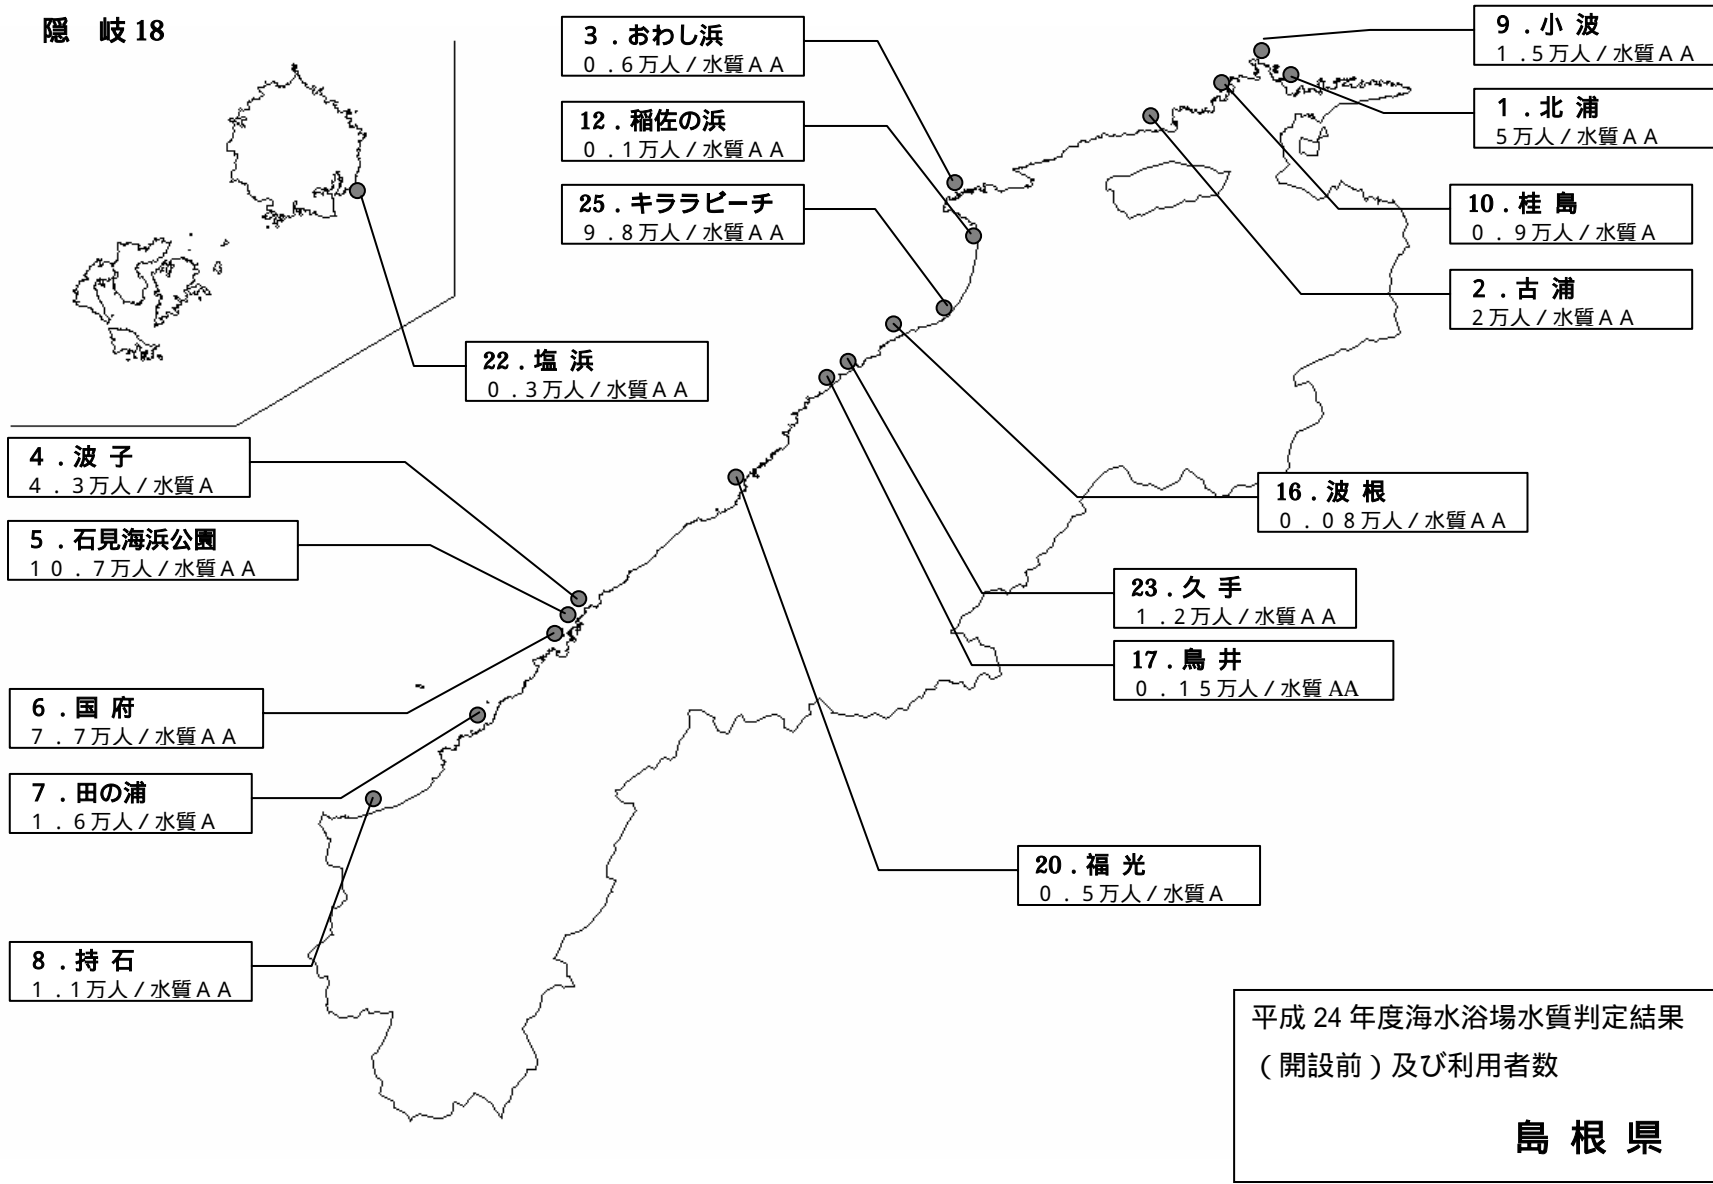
隠　岐 18

3．おわし浜
０．６万人／水質ＡＡ

12．稲佐の浜
０．１万人／水質ＡＡ

25．キララビーチ
９．８万人／水質ＡＡ

9．小 波
１．５万人／水質ＡＡ

1．北 浦
5万人／水質ＡＡ

10．桂 島
０．９万人／水質Ａ

2．古 浦
2万人／水質ＡＡ

22．塩 浜
０．３万人／水質ＡＡ

4．波 子
４．３万人／水質Ａ

5．石見海浜公園
１０．７万人／水質ＡＡ

16．波 根
０．０８万人／水質ＡＡ

23．久 手
１．２万人／水質ＡＡ

17．鳥 井
０．１５万人／水質AA

6．国 府
７．７万人／水質ＡＡ

7．田の浦
１．６万人／水質Ａ

20．福 光
０．５万人／水質Ａ

8．持 石
１．１万人／水質ＡＡ

平成 24 年度海水浴場水質判定結果
（開設前）及び利用者数

島 根 県